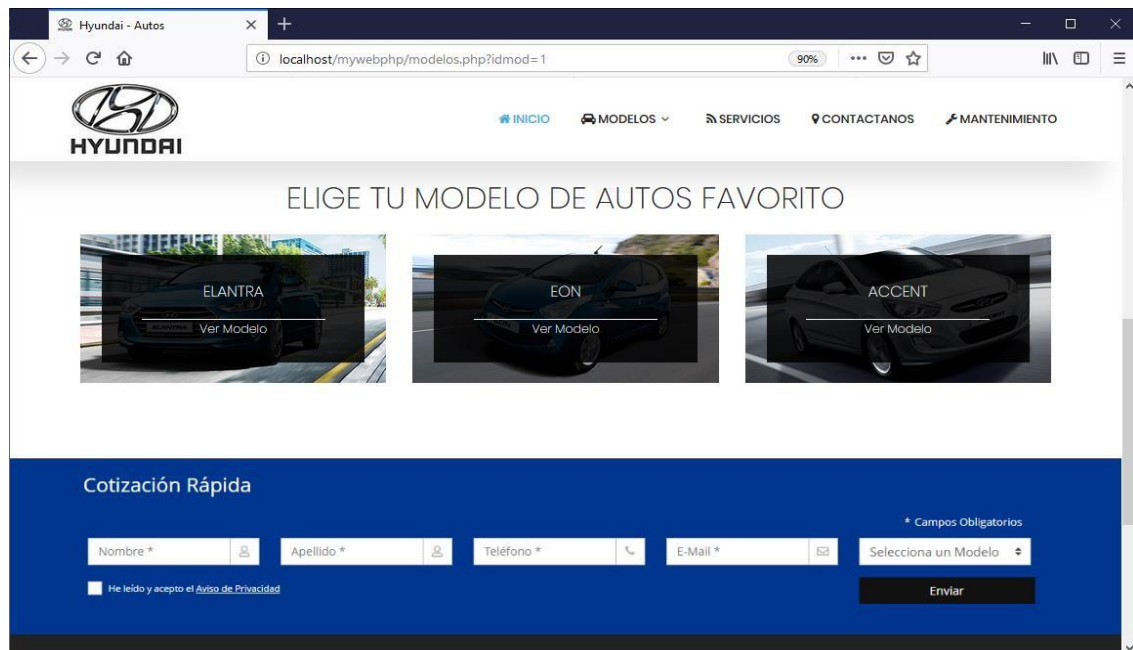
Hyundai - Autos

localhost/mywebphp/modelos.php?idmod=1

90%

HYUNDAI

INICIO MODELOS SERVICIOS CONTACTANOS MANTENIMIENTO

ELIGE TU MODELO DE AUTOS FAVORITO

ELANTRA
Ver Modelo

EON
Ver Modelo

ACCENT
Ver Modelo

Cotización Rápida

* Campos Obligatorios

Nombre * | Apellido * | Teléfono * | E-Mail * | Selecciona un Modelo

He leído y acepto el Aviso de Privacidad

Enviar